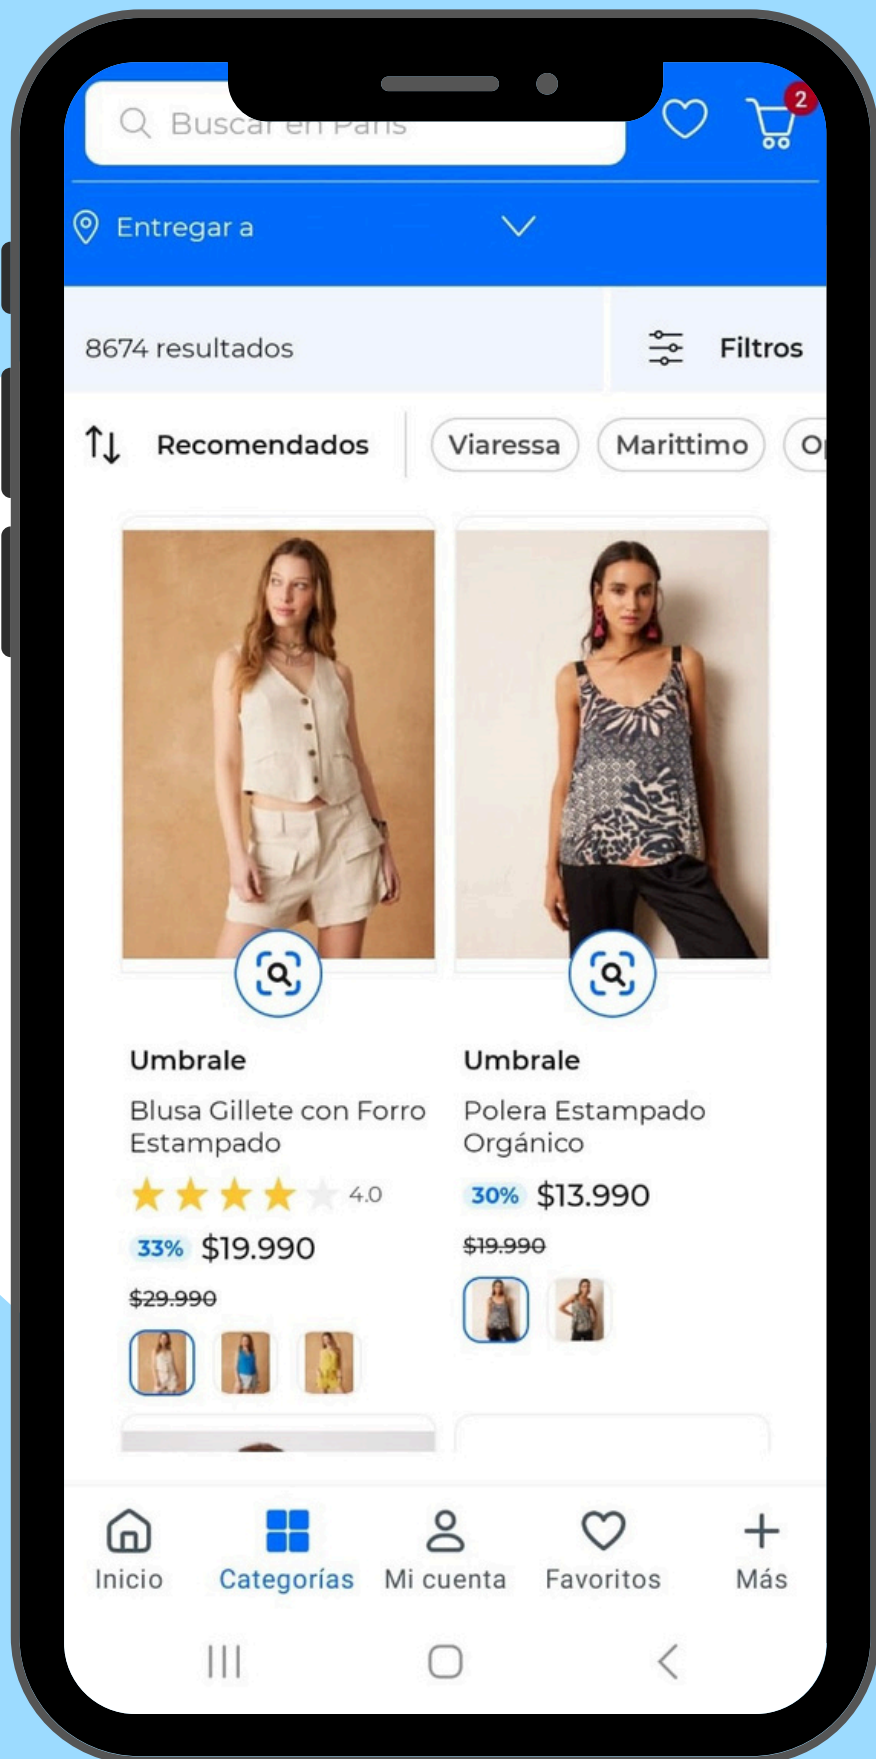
Buscar en Paris

2

Entregar a

8674 resultados

Filtros

Recomendados

Viaressa

Marittimo

O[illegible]

Umbrale

Blusa Gillete con Forro Estampado

4.0

33% $19.990

$29.990

Umbrale

Polera Estampado Orgánico

30% $13.990

$19.990

Inicio

Categorías

Mi cuenta

Favoritos

Más